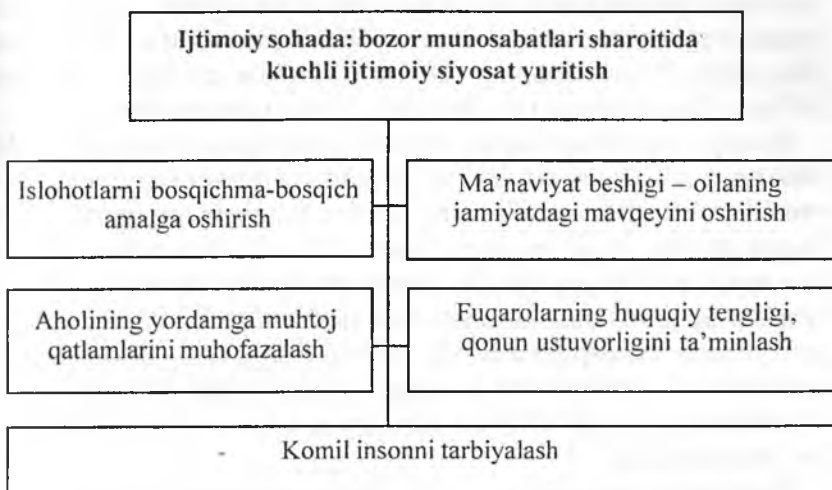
Ijtimoiy sohada: bozor munosabatlari sharoitida kuchli ijtimoiy siyosat yuritish

Islohotlarni bosqichma-bosqich amalga oshirish

Ma'naviyat beshigi – oilaning jamiyatdagi mavqeyini oshirish

Aholining yordamga muhtoj qatlamlarini muhofazalash

Fuqarolarning huquqiy tengligi, qonun ustuvorligini ta'minlash

Komil insonni tarbiyalash